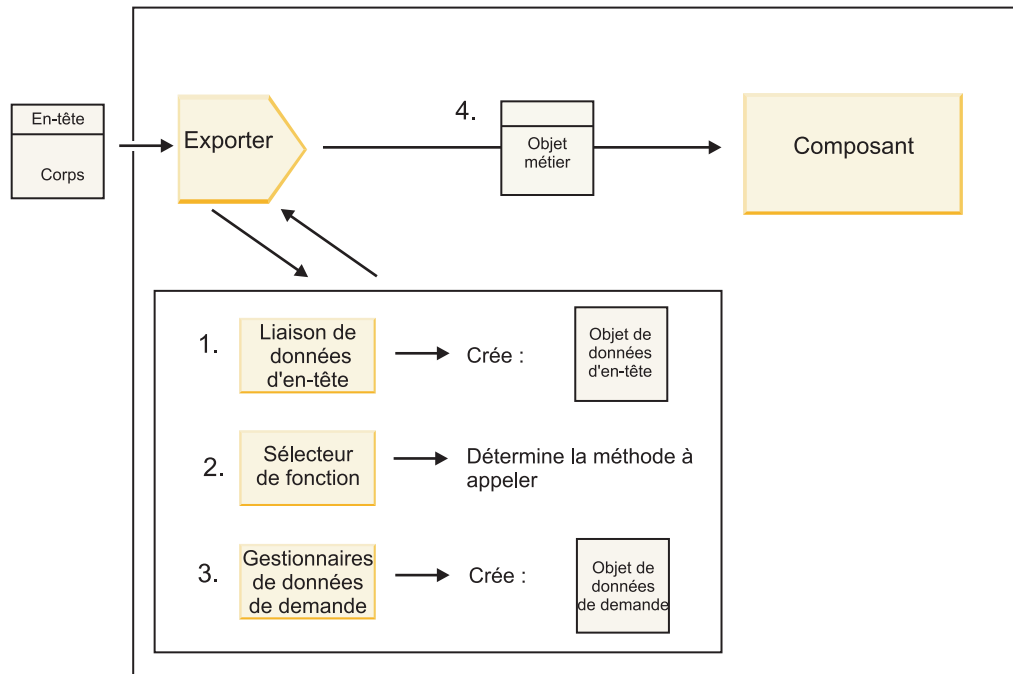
En-tête

Corps

Exporter

4.

Objet métier

Composant

1. Liaison de données d'en-tête → Crée : Objet de données d'en-tête

2. Sélecteur de fonction → Détermine la méthode à appeler

3. Gestionnaires de données de demande → Crée : Objet de données de demande